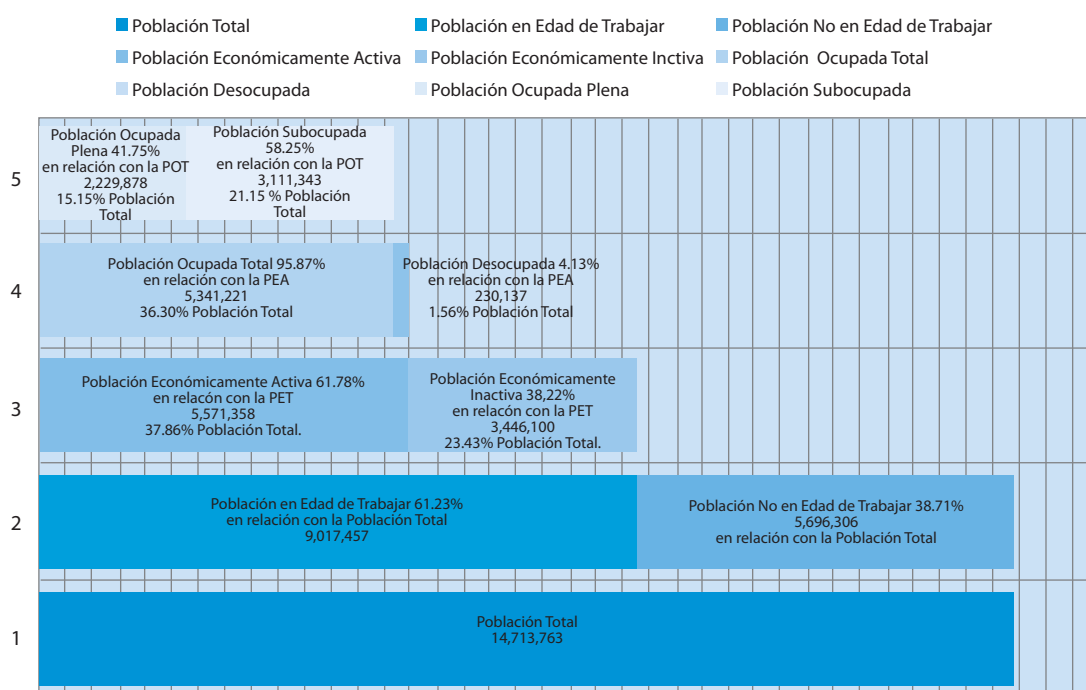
Población Total
Población en Edad de Trabajar
Población No en Edad de Trabajar
Población Económicamente Activa
Población Económicamente Inctiva
Población Ocupada Total
Población Desocupada
Población Ocupada Plena
Población Subocupada

5
Población Ocupada Plena 41.75% en relación con la POT 2,229,878 15.15% Población Total

Población Subocupada 58.25% en relación con la POT 3,111,343 21.15 % Población Total

4
Población Ocupada Total 95.87% en relación con la PEA 5,341,221 36.30% Población Total

Población Desocupada 4.13% en relación con la PEA 230,137 1.56% Población Total

3
Población Económicamente Activa 61.78% en relacón con la PET 5,571,358 37.86% Población Total.

Población Económicamente Inactiva 38,22% en relacón con la PET 3,446,100 23.43% Población Total.

2
Población en Edad de Trabajar 61.23% en relación con la Población Total 9,017,457

Población No en Edad de Trabajar 38.71% 5,696,306 en relación con la Población Total

1
Población Total 14,713,763